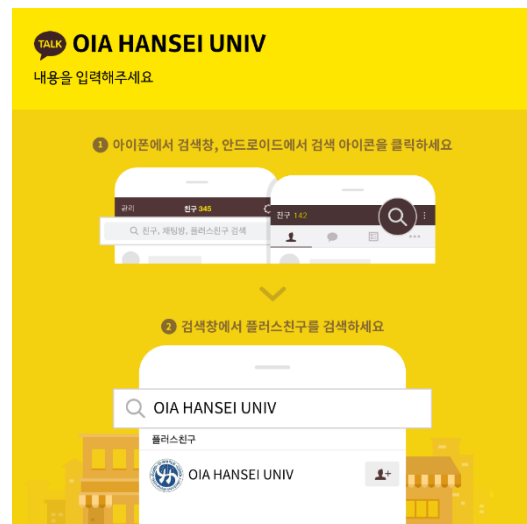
TALK OIA HANSEI UNIV

내용을 입력해주세요

1 아이폰에서 검색창, 안드로이드에서 검색 아이콘을 클릭하세요

편집 친구 345

친구, 채팅방, 플러스친구 검색

친구 142

2 검색창에서 플러스친구를 검색하세요

OIA HANSEI UNIV

플러스친구

OIA HANSEI UNIV